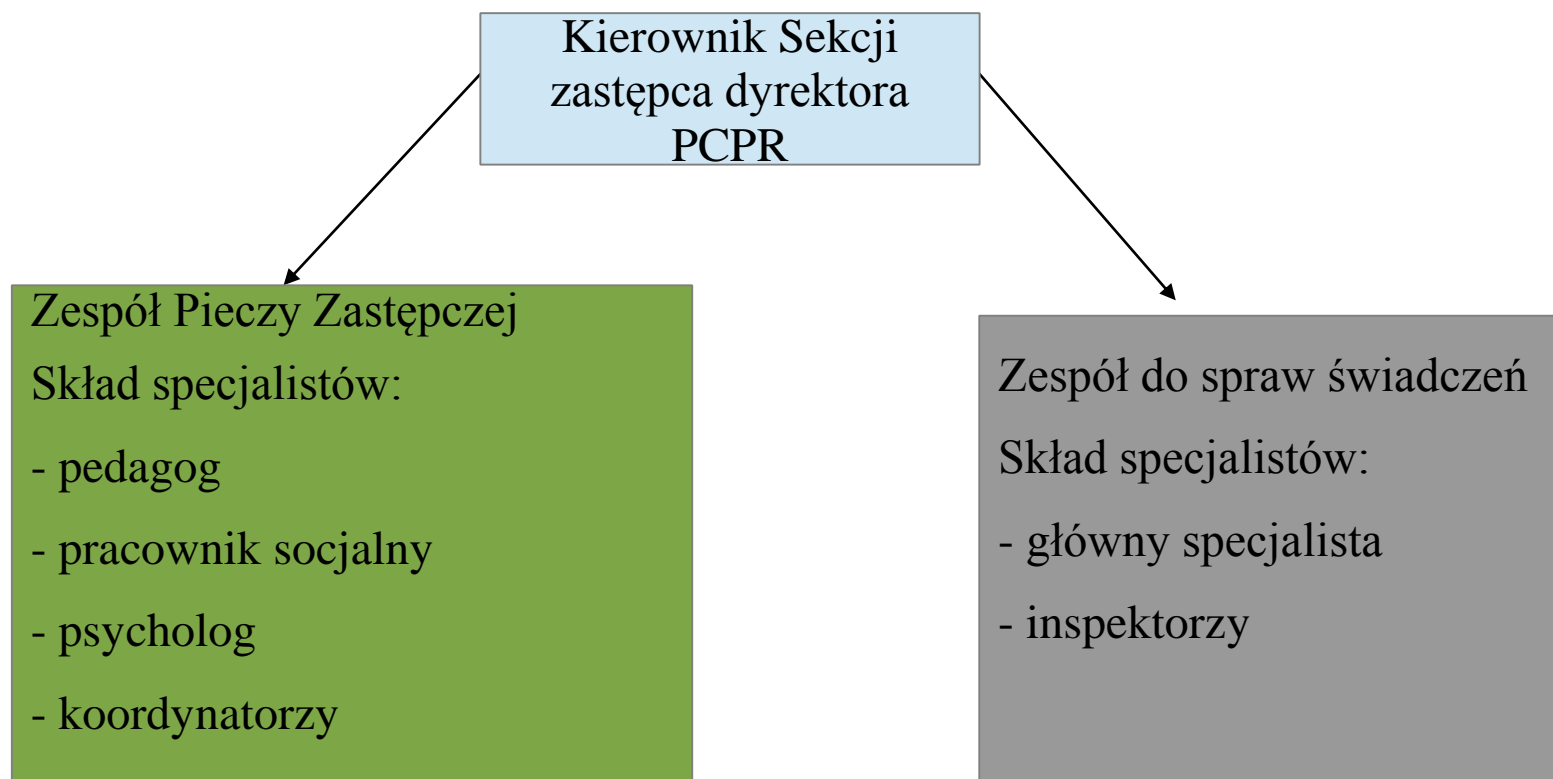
Kierownik Sekcji zastępca dyrektora PCPR

Zespół Pieczy Zastępczej

Skład specjalistów:

- pedagog

- pracownik socjalny

- psycholog

- koordynatorzy

Zespół do spraw świadczeń

Skład specjalistów:

- główny specjalista

- inspektorzy